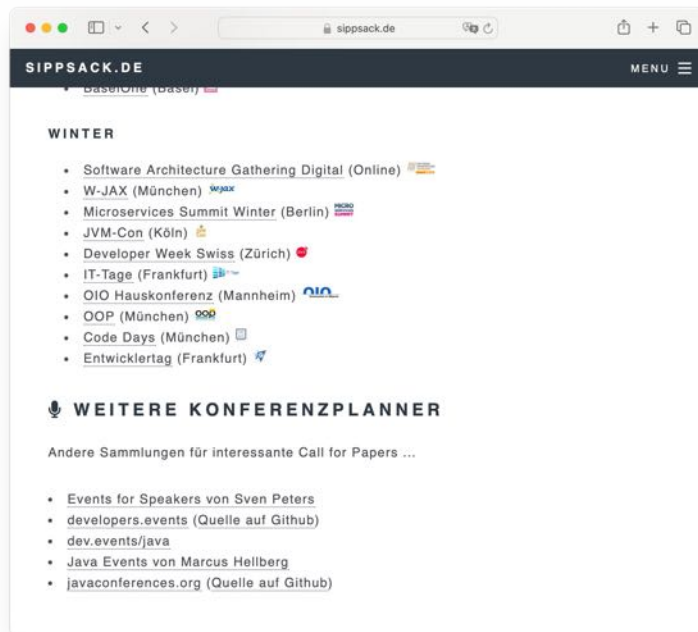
sippsack.de

SIPPSACK.DE

MENU

- BaselOne (Basel)

WINTER

- Software Architecture Gathering Digital (Online)
- W-JAX (München)
- Microservices Summit Winter (Berlin)
- JVM-Con (Köln)
- Developer Week Swiss (Zürich)
- IT-Tage (Frankfurt)
- OIO Hauskonferenz (Mannheim)
- OOP (München)
- Code Days (München)
- Entwicklertag (Frankfurt)

WEITERE KONFERENZPLANNER

Andere Sammlungen für interessante Call for Papers ...

- Events for Speakers von Sven Peters
- developers.events (Quelle auf Github)
- dev.events/java
- Java Events von Marcus Hellberg
- javaconferences.org (Quelle auf Github)